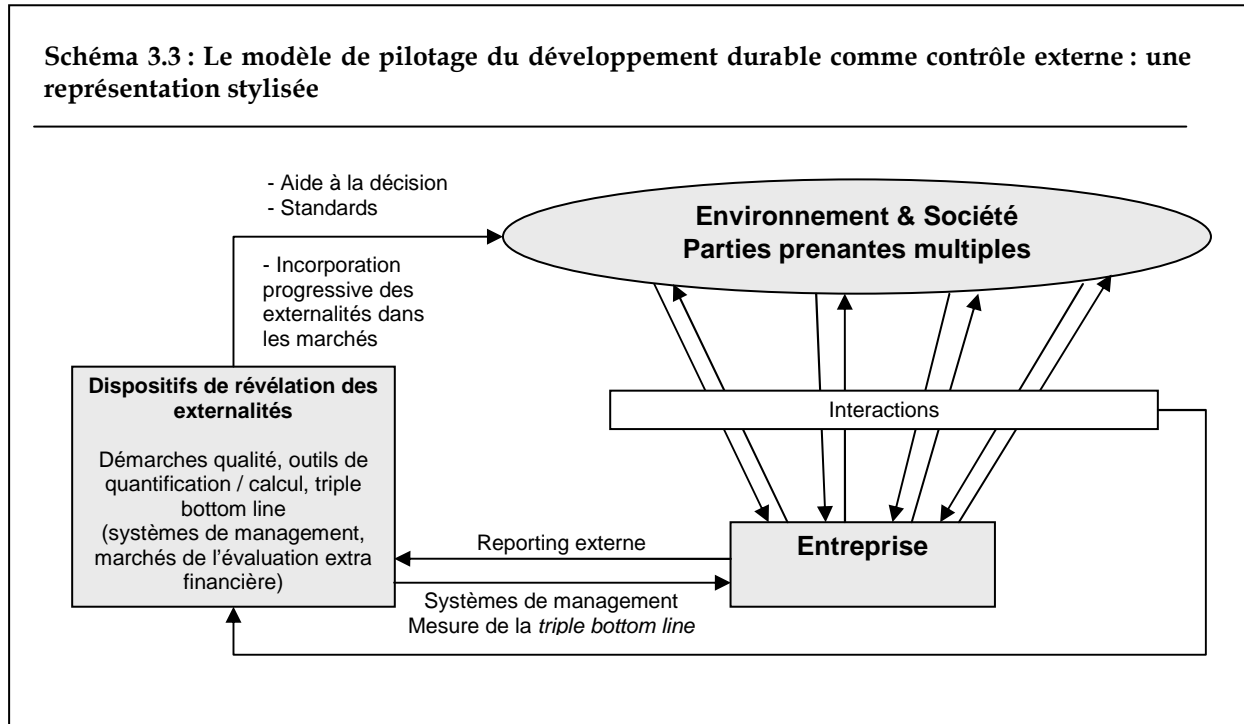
**Schéma 3.3 : Le modèle de pilotage du développement durable comme contrôle externe : une représentation stylisée**

- Aide à la décision
- Standards

Environnement & Société
Parties prenantes multiples

- Incorporation progressive des externalités dans les marchés

Dispositifs de révélation des externalités

Démarches qualité, outils de quantification / calcul, triple bottom line (systèmes de management, marchés de l'évaluation extra financière)

Interactions

Reporting externe

Entreprise

Systèmes de management
Mesure de la *triple bottom line*